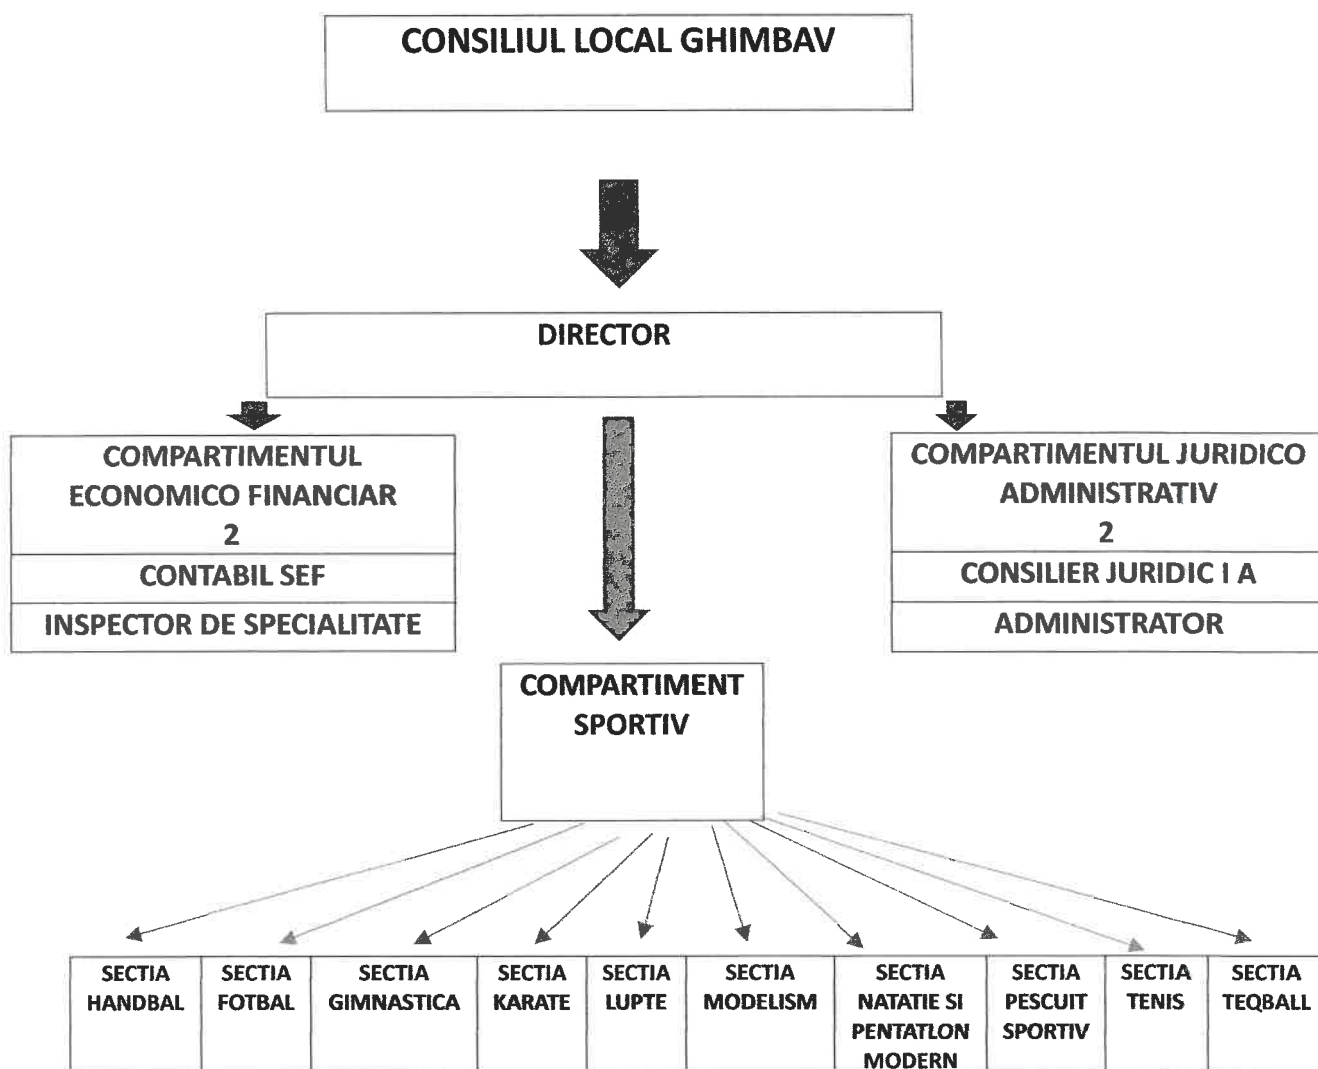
CONSILIUL LOCAL GHIMBAV

DIRECTOR

COMPARTIMENTUL ECONOMICO FINANCIAR
2
CONTABIL SEF
INSPECTOR DE SPECIALITATE

COMPARTIMENTUL JURIDICO ADMINISTRATIV
2
CONSILIER JURIDIC I A
ADMINISTRATOR

COMPARTIMENT SPORTIV

| SECTIA HANDBAL | SECTIA FOTBAL | SECTIA GIMNASTICA | SECTIA KARATE | SECTIA LUPTE | SECTIA MODELISM | SECTIA NATATIE SI PENTATLON MODERN | SECTIA PESCUIT SPORTIV | SECTIA TENIS | SECTIA TEQBALL |
|---|---|---|---|---|---|---|---|---|---|